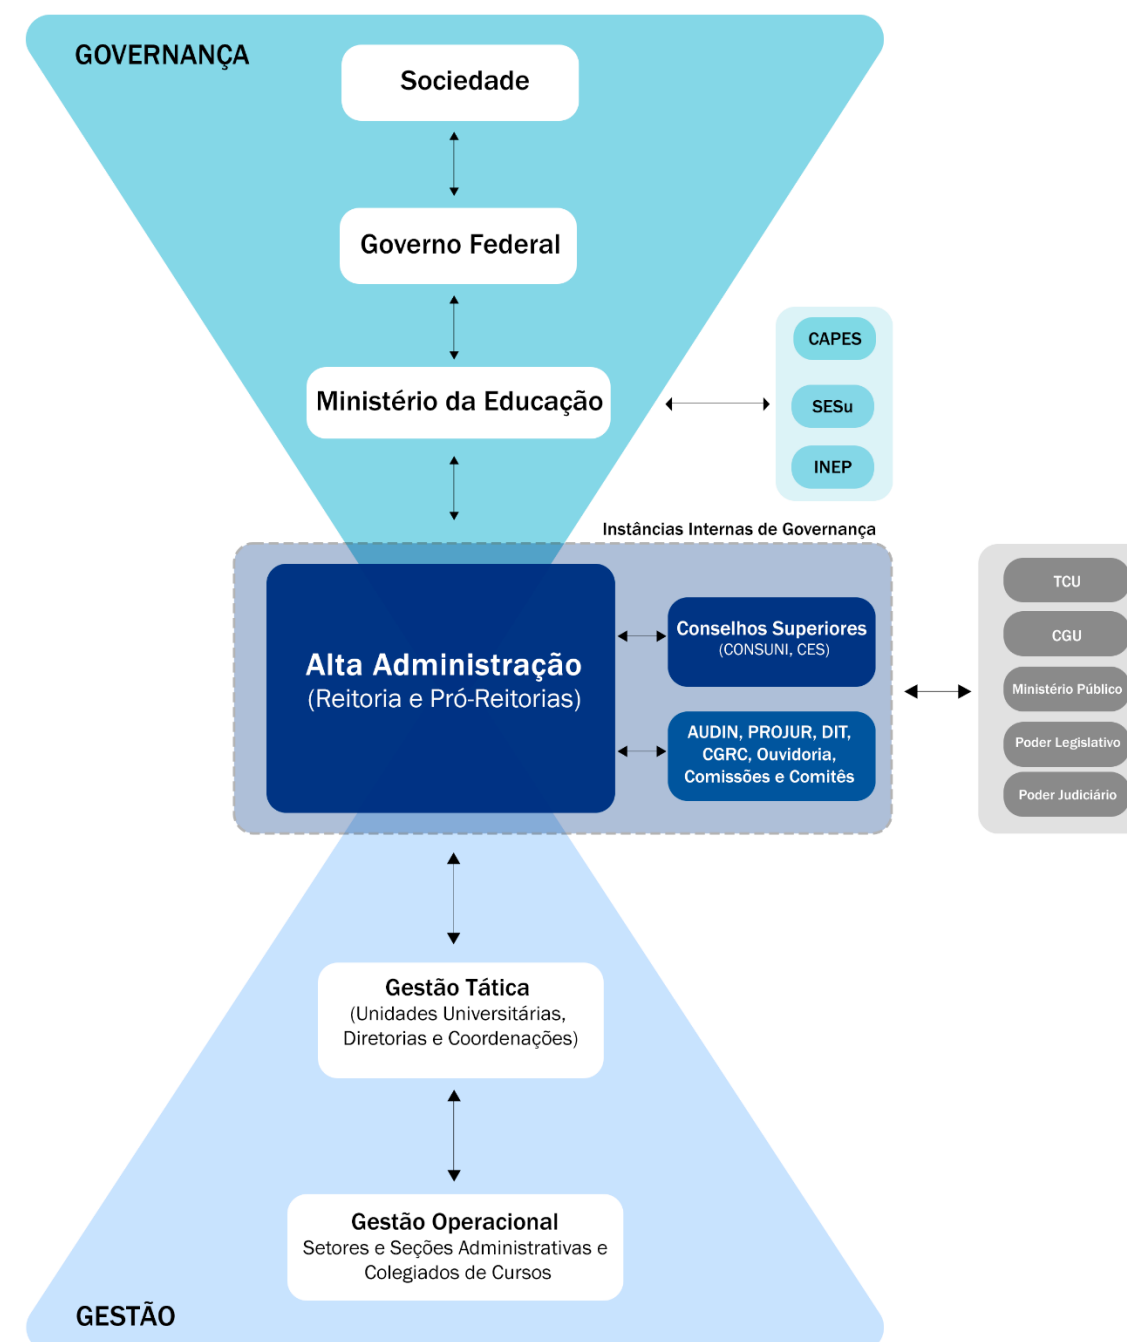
GOVERNANÇA

Sociedade

Governo Federal

Ministério da Educação

CAPES

SESu

INEP

Instâncias Internas de Governança

Alta Administração
(Reitoria e Pró-Reitorias)

Conselhos Superiores
(CONSUNI, CES)

AUDIN, PROJUR, DIT, CGRC, Ouvidoria, Comissões e Comitês

TCU

CGU

Ministério Público

Poder Legislativo

Poder Judiciário

Gestão Tática
(Unidades Universitárias, Diretorias e Coordenações)

Gestão Operacional
Setores e Seções Administrativas e Colegiados de Cursos

GESTÃO